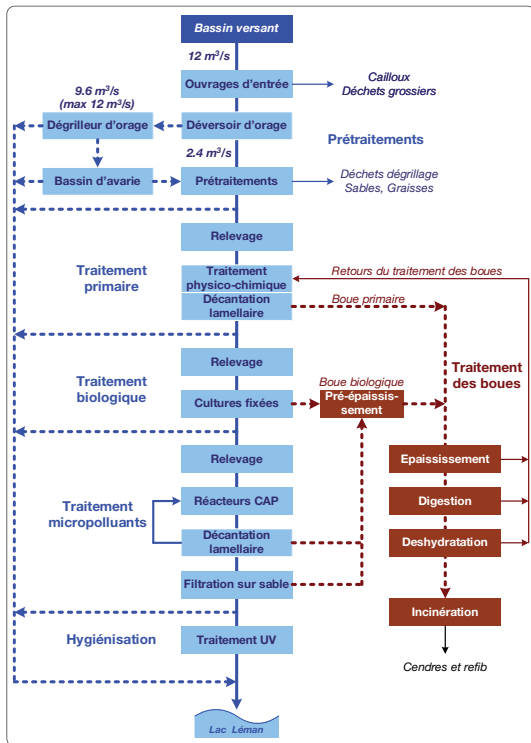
Bassin versant

12 m³/s

Ouvrages d'entrée

Cailloux
Déchets grossiers

9.6 m³/s
(max 12 m³/s)

Dégrilleur d'orage

Déversoir d'orage

Prétraitements

2.4 m³/s

Bassin d'avarie

Prétraitements

Déchets dégrillage
Sables, Graisses

Relevage

Traitement primaire

Traitement physico-chimique

Retours du traitement des boues

Boue primaire

Décantation lamellaire

Relevage

Traitement biologique

Boue biologique

Cultures fixées

Pré-épaississement

Traitement des boues

Relevage

Epaississement

Traitement micropolluants

Réacteurs CAP

Digestion

Décantation lamellaire

Deshydratation

Filtration sur sable

Incinération

Hygiénisation

Traitement UV

Cendres et refib

Lac Léman